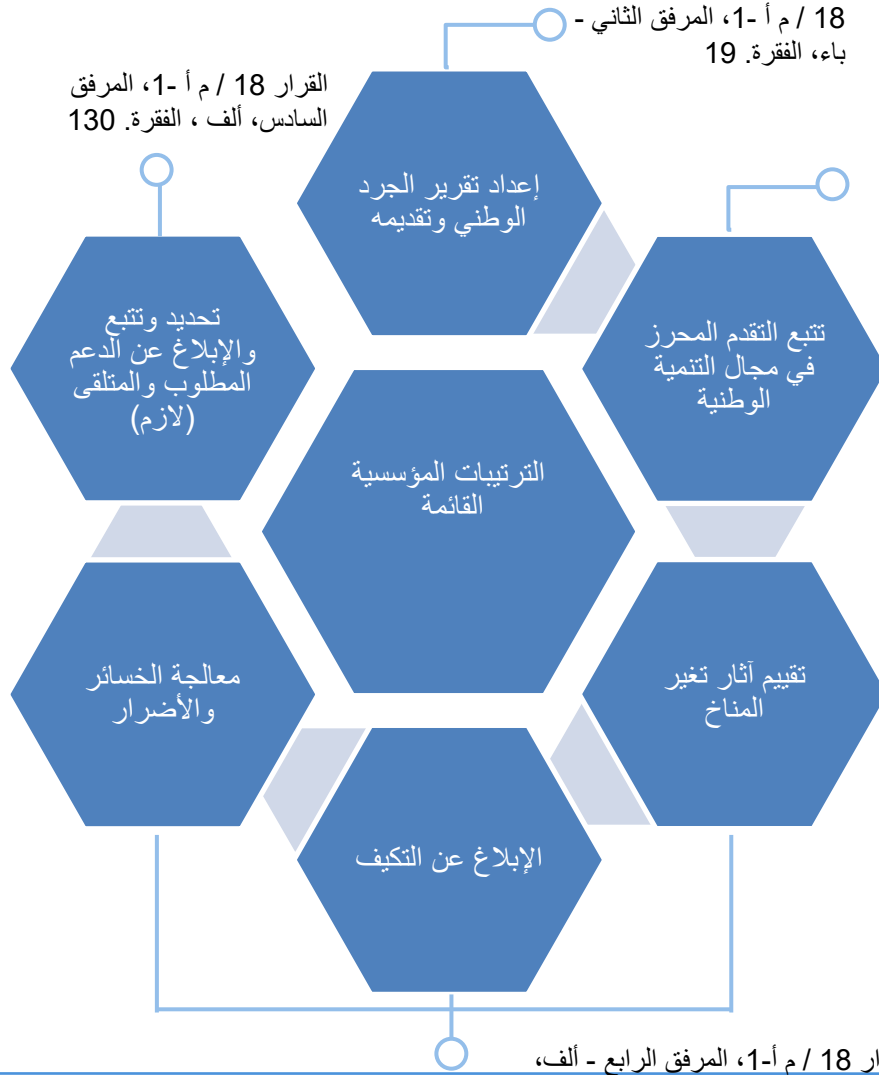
18 / م أ -1، المرفق الثاني - باء، الفقرة. 19

القرار 18 / م أ -1، المرفق السادس، ألف ، الفقرة. 130

إعداد تقرير الجرد الوطني وتقديمه

تتبع التقدم المحرز في مجال التنمية الوطنية

تحديد وتتبع والإبلاغ عن الدعم المطلوب والمتلقى (لازم)

الترتيبات المؤسسية القائمة

تقييم آثار تغير المناخ

معالجة الخسائر والأضرار

الإبلاغ عن التكيف

ار 18 / م أ-1، المرفق الرابع - ألف،